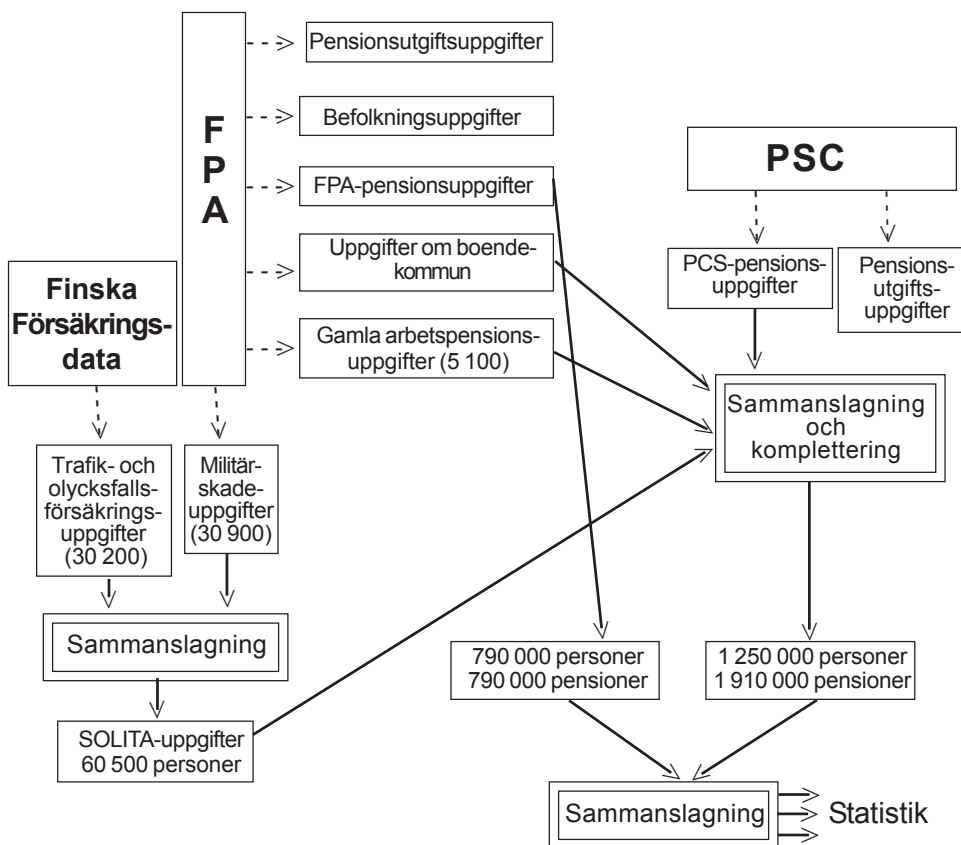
F
P
A

Pensionsutgiftsuppgifter

Befolkningsuppgifter

FPA-pensionsuppgifter

Uppgifter om boendekommun

Gamla arbetspensionsuppgifter (5 100)

PSC

PCS-pensionsuppgifter

Pensionsutgiftsuppgifter

Finska Försäkringsdata

Sammanslagning och komplettering

Trafik- och olycksfallsförsäkringsuppgifter (30 200)

Militärskadeuppgifter (30 900)

Sammanslagning

790 000 personer
790 000 pensioner

1 250 000 personer
1 910 000 pensioner

SOLITA-uppgifter
60 500 personer

Sammanslagning

Statistik